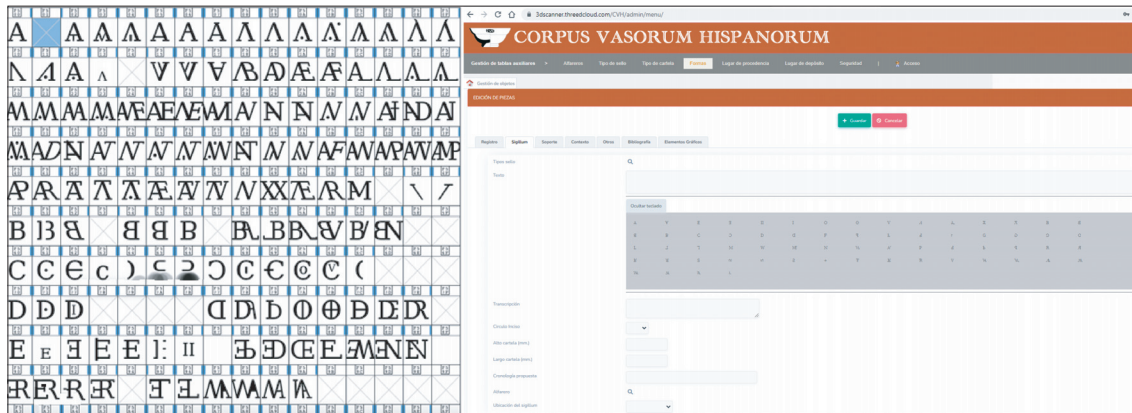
3dscanner.threedcloud.com/CVH/admin/menu/

CORPUS VASORUM HISPANORUM

Gestión de tablas auxiliares | Alfareros | Tipo de sello | Tipo de cartela | Piezas | Lugar de procedencia | Lugar de depósito | Seguridad | Acceso

Gestión de objetos

EDICIÓN DE PIEZAS

Guardar | Cancelar

Registro | Sigillum | Soporte | Contexto | Otros | Bibliografía | Elementos Gráficos

Tipo sello

Texto

Ocultar teclado

Transcripción

Círculo lectura

Alto cartela (mm)

Largo cartela (mm)

Cronología propuesta

Alfarero

Ubicación del sigillum